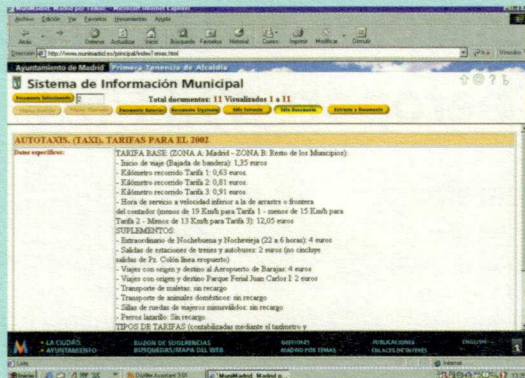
MuniMadrid. Madrid por Temas - Microsoft Internet Explorer

Archivo Edición Ver Favoritos Herramientas Ayuda

Atrás Adelante Detener Actualizar Inicio Búsqueda Favoritos Historial Correo Imprimir Modificar Discutir

Dirección http://www.munimadrid.es/principal/indexT.emas.html Ir Vínculos

Ayuntamiento de Madrid Primera Tenencia de Alcaldía

Sistema de Información Municipal

Documento Seleccionado 3 Total documentos: 11 Visualizados 1 a 11

Página Anterior Página Siguiente Documento Anterior Documento Siguiente Info Extendida Info Documento Extraído a Documento

AUTOTAXIS. (TAXI). TARIFAS PARA EL 2002

Datos específicos:

TARIFA BASE (ZONA A: Madrid - ZONA B: Resto de los Municipios):
- Inicio de viaje (Bajada de bandera): 1,35 euros
- Kilómetro recorrido Tarifa 1: 0,63 euros
- Kilómetro recorrido Tarifa 2: 0,81 euros
- Kilómetro recorrido Tarifa 3: 0,91 euros
- Hora de servicio a velocidad inferior a la de arrastre o frontera del contador (menos de 19 Km/h para Tarifa 1 - menos de 15 Km/h para Tarifa 2 - Menos de 13 Km/h para Tarifa 3): 12,05 euros
SUPLEMENTOS:
- Extraordinario de Nochebuena y Nochevieja (22 a 6 horas): 4 euros
- Salidas de estaciones de trenes y autobuses: 2 euros (no cinchyo salidas de Pz. Colón línea eropuerto)
- Viajes con origen y destino al Aeropuerto de Barajas: 4 euros
- Viajes con origen y destino Parque Ferial Juan Carlos I: 2 euros
- Transporte de maletas: sin recargo
- Transporte de animales domésticos: sin recargo
- Sillas de ruedas de viajeros minusválidos: sin recargo
- Perros lazarillo: Sin recargo
TIPOS DE TARIFAS (contabilizadas mediante el taxímetro y

LA CIUDAD · AYUNTAMIENTO · BUZÓN DE SUGERENCIAS · BÚSQUEDAS/MAPA DEL WEB · GESTIONES · MADRID POR TEMAS · PUBLICACIONES · ENLACES DE INTERÉS · ENGLISH

Internet

Inicio MuniMadrid. Madrid p...